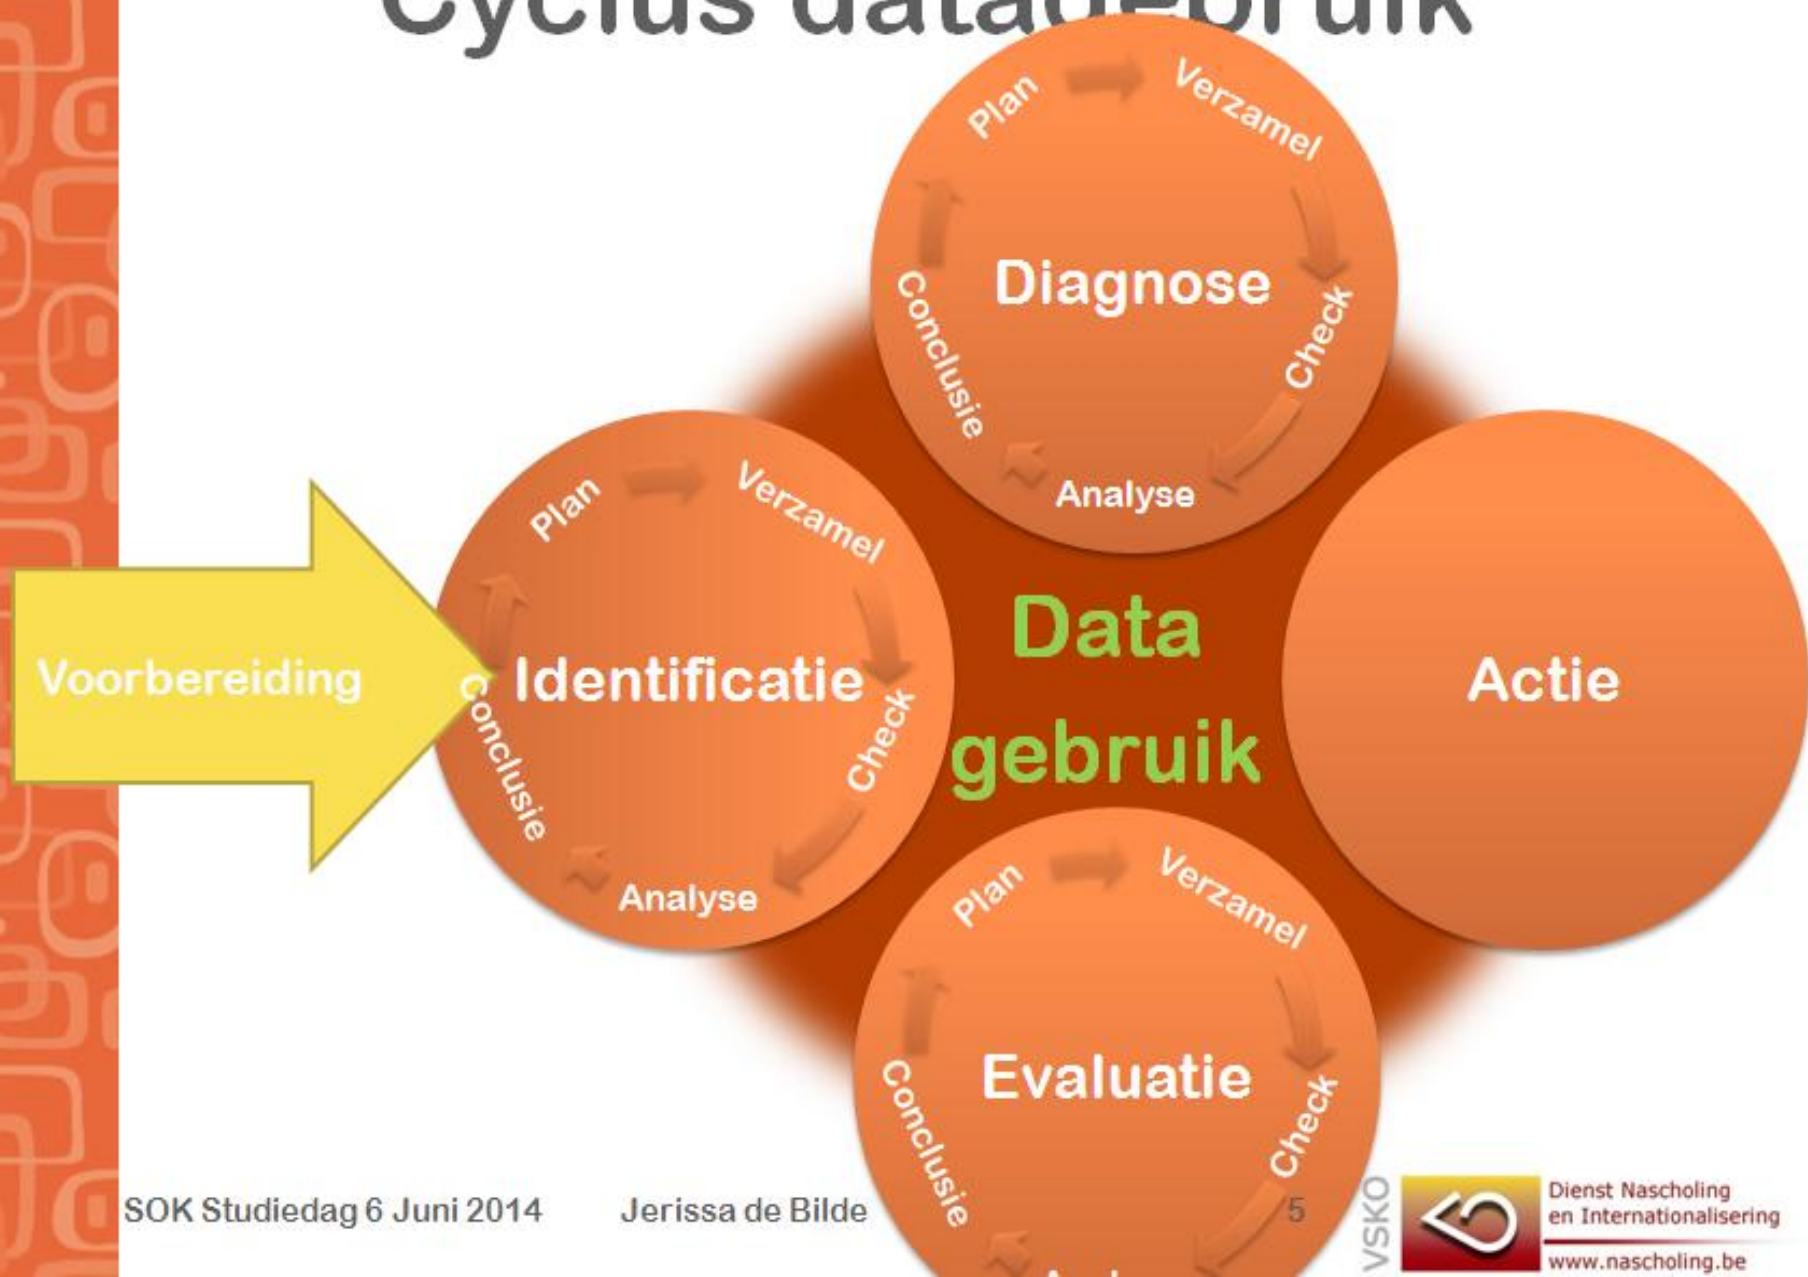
Cyclus datagebruik

Plan
Verzamel
Diagnose
Check
Analyse
Conclusie

Voorbereiding

Plan
Verzamel
Identificatie
Check
Analyse
Conclusie

Data gebruik

Actie

Plan
Verzamel
Evaluatie
Check
Conclusie
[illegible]

SOK Studiedag 6 Juni 2014
Jerissa de Bilde
5

VSKO
Dienst Nascholing en Internationalisering
www.nascholing.be